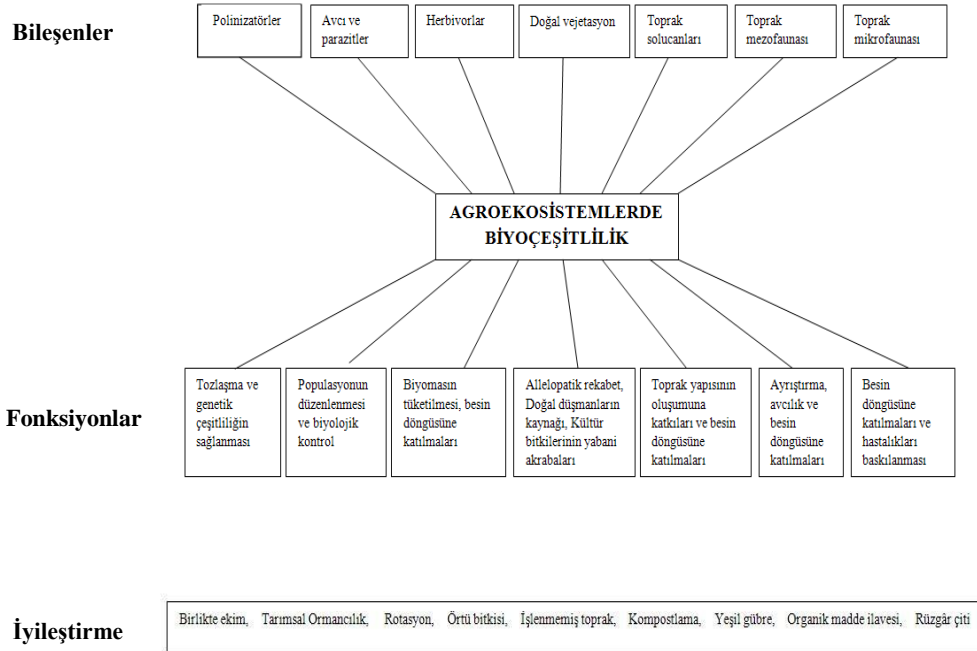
Bileşenler

Polinizatörler

Avcı ve parazitler

Herbivorlar

Doğal vejetasyon

Toprak solucanları

Toprak mezofaunası

Toprak mikrofaunası

AGROEKOSİSTEMLERDE BİYOÇEŞİTLİLİK

Fonksiyonlar

Tozlaşma ve genetik çeşitliliğin sağlanması

Populasyonun düzenlenmesi ve biyolojik kontrol

Biyomasın tüketilmesi, besin döngüsüne katılmaları

Allelopatik rekabet, Doğal düşmanların kaynağı, Kültür bitkilerinin yabani akrabaları

Toprak yapısının oluşumuna katkıları ve besin döngüsüne katılmaları

Ayrıştırma, avcılık ve besin döngüsüne katılmaları

Besin döngüsüne katılmaları ve hastalıkları baskılanması

İyileştirme

Birlikte ekim, Tarımsal Ormancılık, Rotasyon, Örtü bitkisi, İşlenmemiş toprak, Kompostlama, Yeşil gübre, Organik madde ilavesi, Rüzgâr çiti